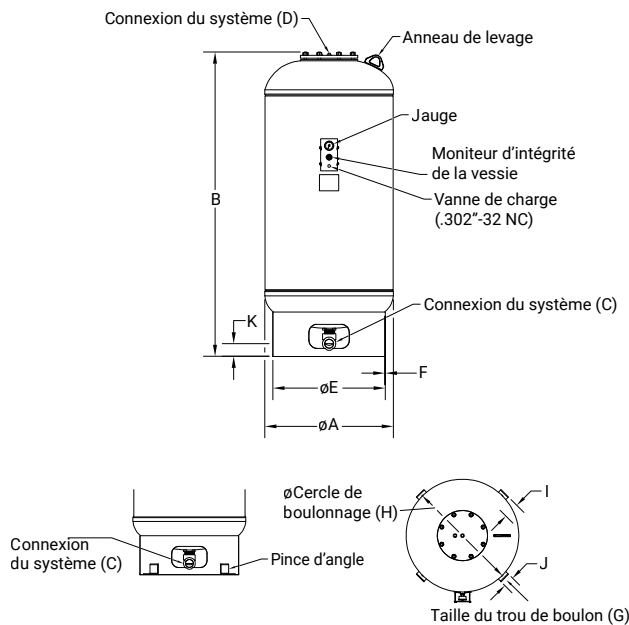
Connexion du système (D)
Anneau de levage
Jauge
Moniteur d'intégrité de la vessie
Vanne de charge (.302"-32 NC)
B
Connexion du système (C)
K
F
øE
øA
øCercle de boulonnage (H)
I
Connexion du système (C)
Pince d'angle
J
Taille du trou de boulon (G)